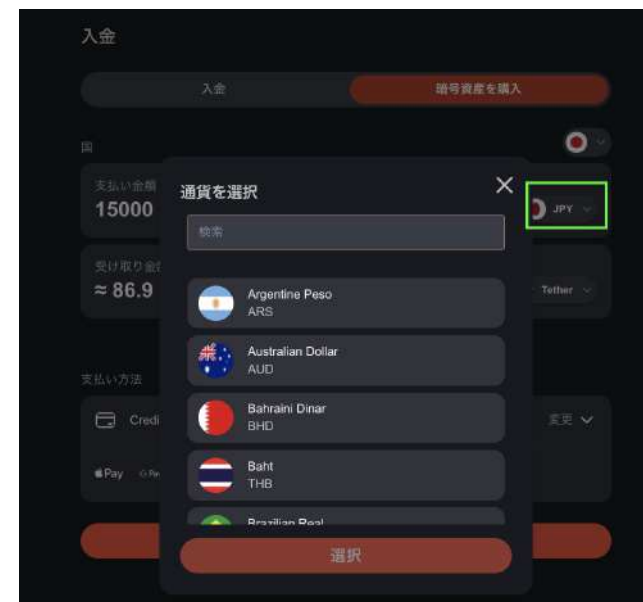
入金

入金

暗号資産を購入

国

支払い金額
15000

JPY

受け取り金
≈ 86.9

Tether

支払い方法

Credi

変更

Pay

通貨を選択

検索

Argentine Peso
ARS

Australian Dollar
AUD

Bahraini Dinar
BHD

Baht
THB

Brazilian Real

選択